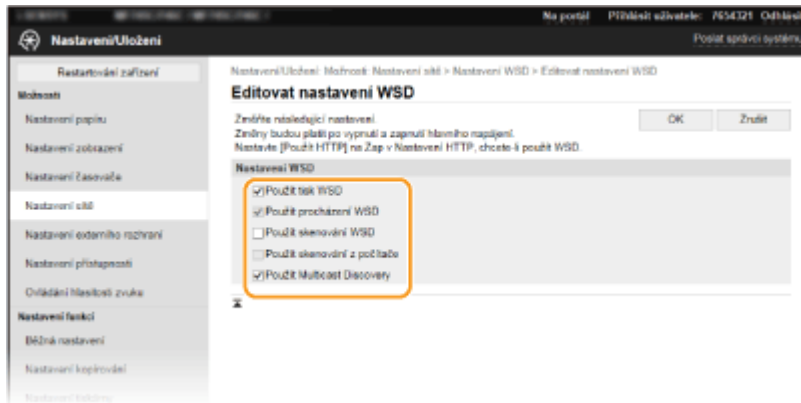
Na portál Přihlásit uživatele: 7654321 Odhlásit

Nastavení/Uložení

Poslat správci systému

Restartování zařízení

Možnosti

Nastavení papíru

Nastavení zobrazení

Nastavení časovače

Nastavení sítě

Nastavení externího rozhraní

Nastavení přístupnosti

Ovládání hlasitosti zvuku

Nastavení funkcí

Běžná nastavení

Nastavení kopírování

Nastavení tiskárny

Nastavení/Uložení: Možnosti: Nastavení sítě > Nastavení WSD > Editovat nastavení WSD

Editovat nastavení WSD

Změňte následující nastavení.
Změny budou platit po vypnutí a zapnutí hlavního napájení.
Nastavte [Použít HTTP] na Zap v Nastavení HTTP, chcete-li použít WSD.

OK

Zrušit

Nastavení WSD

Použít tisk WSD

Použít procházení WSD

Použít skenování WSD

Použít skenování z počítače

Použít Multicast Discovery